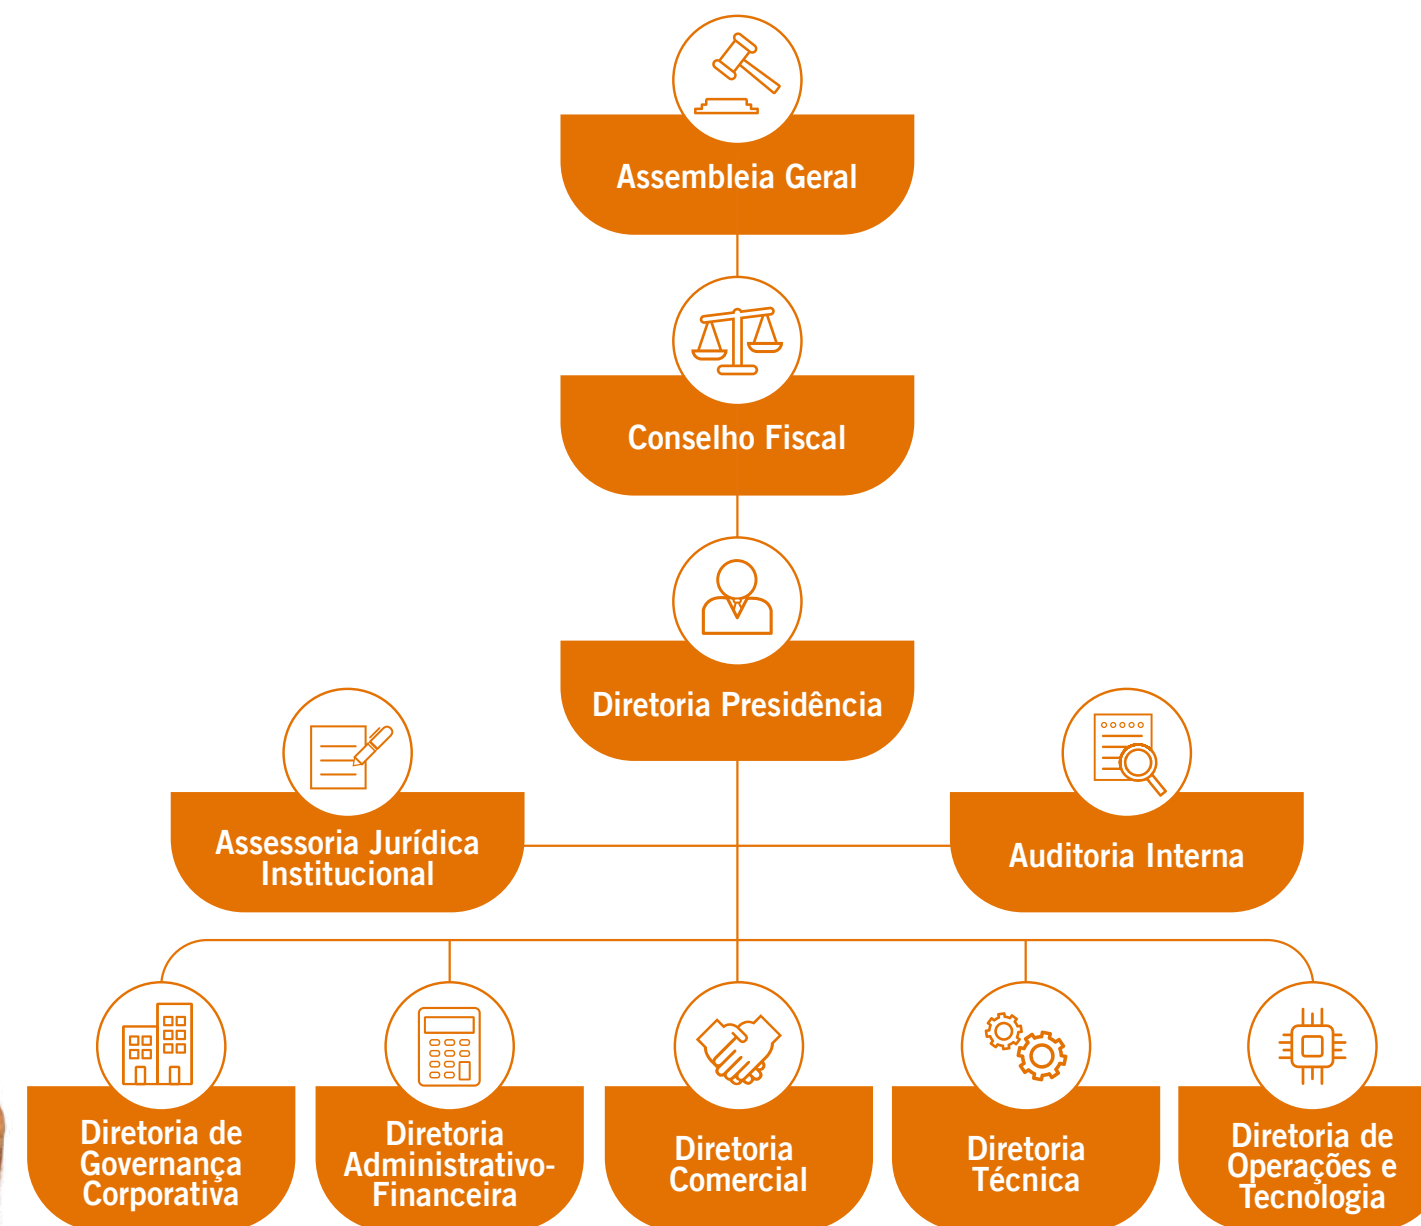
Assembleia Geral

Conselho Fiscal

Diretoria Presidência

Assessoria Jurídica Institucional

Auditoria Interna

Diretoria de Governança Corporativa

Diretoria Administrativo-Financeira

Diretoria Comercial

Diretoria Técnica

Diretoria de Operações e Tecnologia